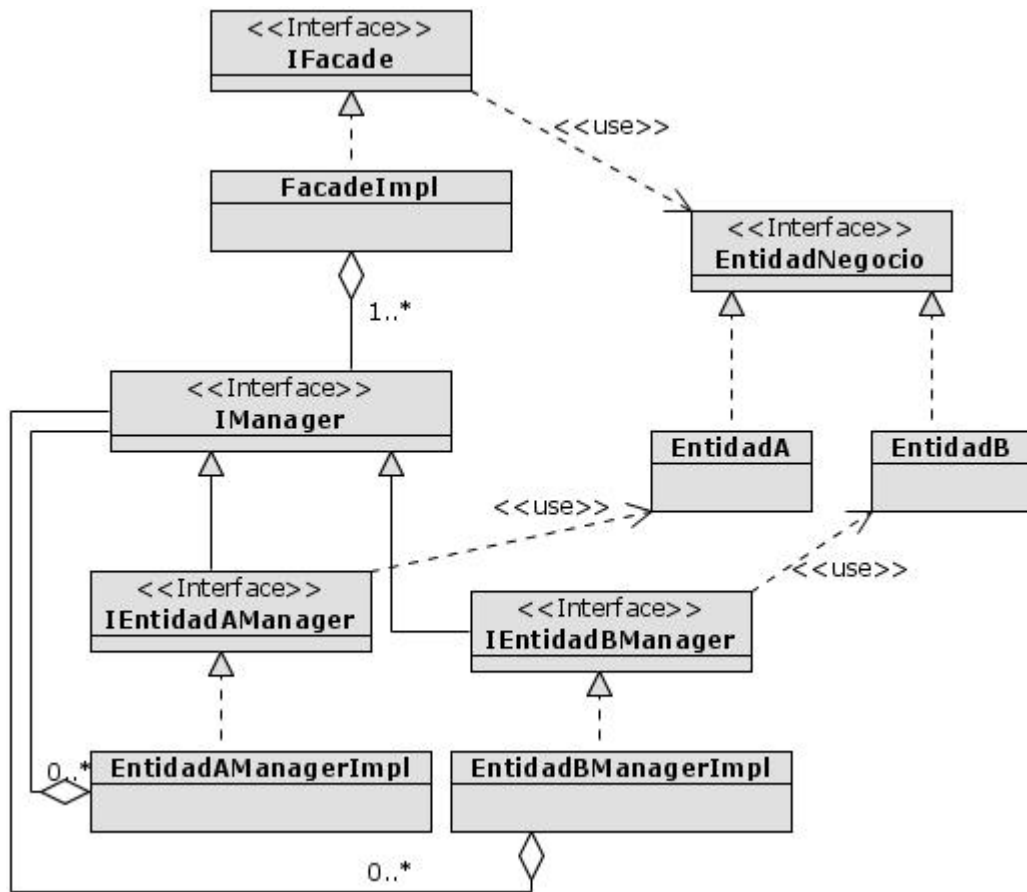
<<Interface>>
IFacade

<<use>>

FacadeImpl

<<Interface>>
EntidadNegocio

1..*

<<Interface>>
IManager

EntidadA

EntidadB

<<use>>

<<use>>

<<Interface>>
IEntidadAManager

<<Interface>>
IEntidadBManager

0..*
EntidadAManagerImpl

EntidadBManagerImpl

0..*